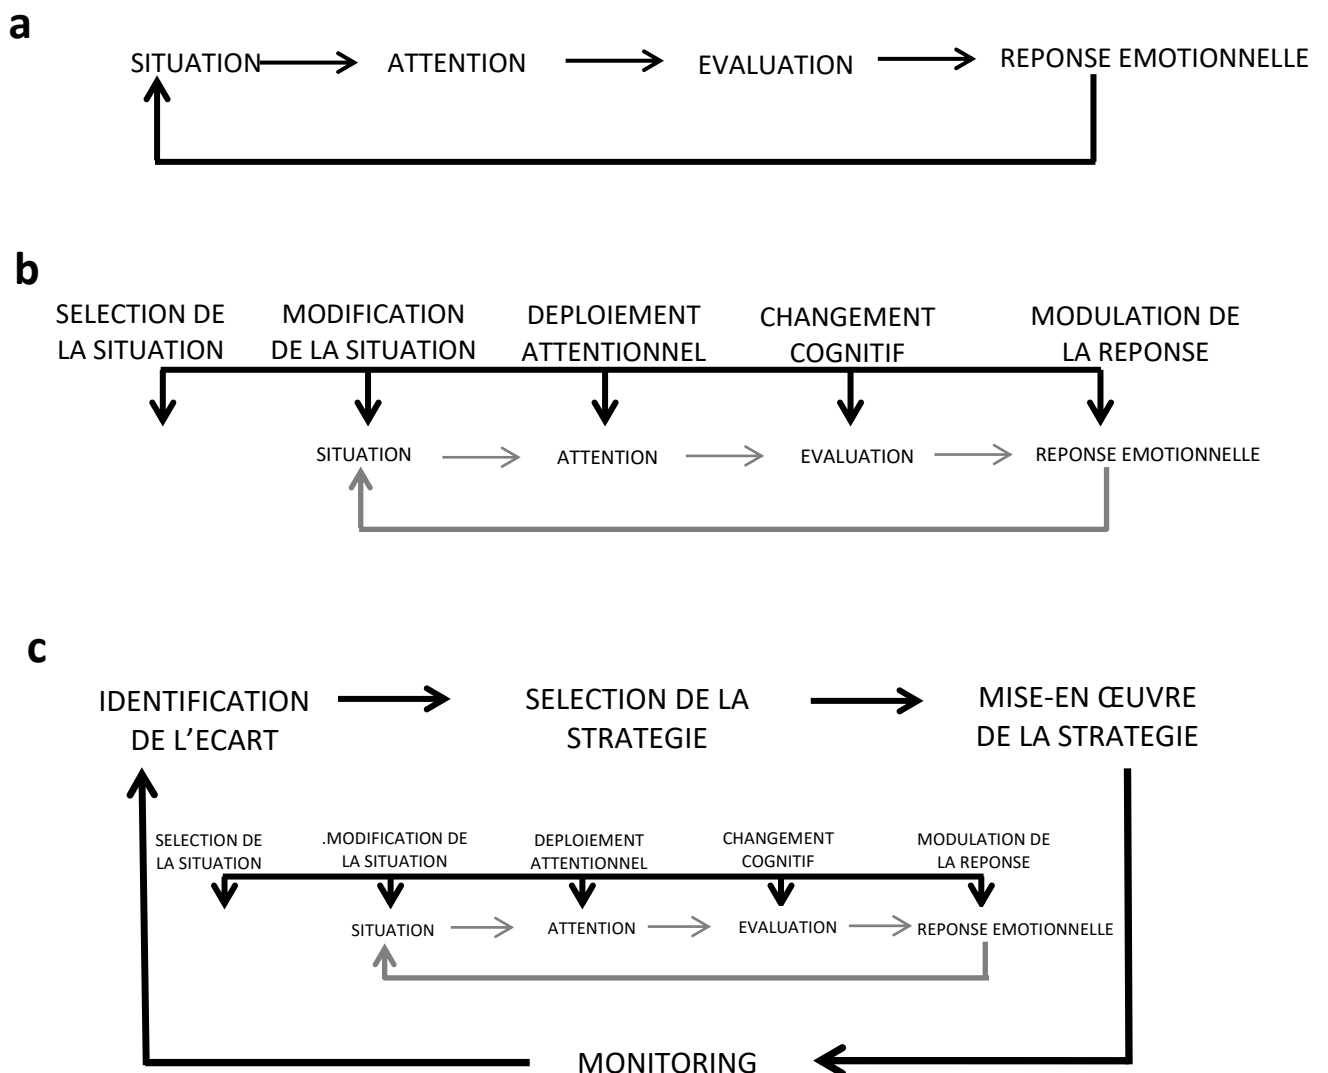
a

SITUATION ATTENTION EVALUATION REPONSE EMOTIONNELLE

b

SELECTION DE LA SITUATION

MODIFICATION DE LA SITUATION

DEPLOIEMENT ATTENTIONNEL

CHANGEMENT COGNITIF

MODULATION DE LA REPONSE

SITUATION ATTENTION EVALUATION REPONSE EMOTIONNELLE

c

IDENTIFICATION DE L'ECART

SELECTION DE LA STRATEGIE

MISE-EN ŒUVRE DE LA STRATEGIE

SELECTION DE LA SITUATION

.MODIFICATION DE LA SITUATION

DEPLOIEMENT ATTENTIONNEL

CHANGEMENT COGNITIF

MODULATION DE LA REPONSE

SITUATION ATTENTION EVALUATION REPONSE EMOTIONNELLE

MONITORING